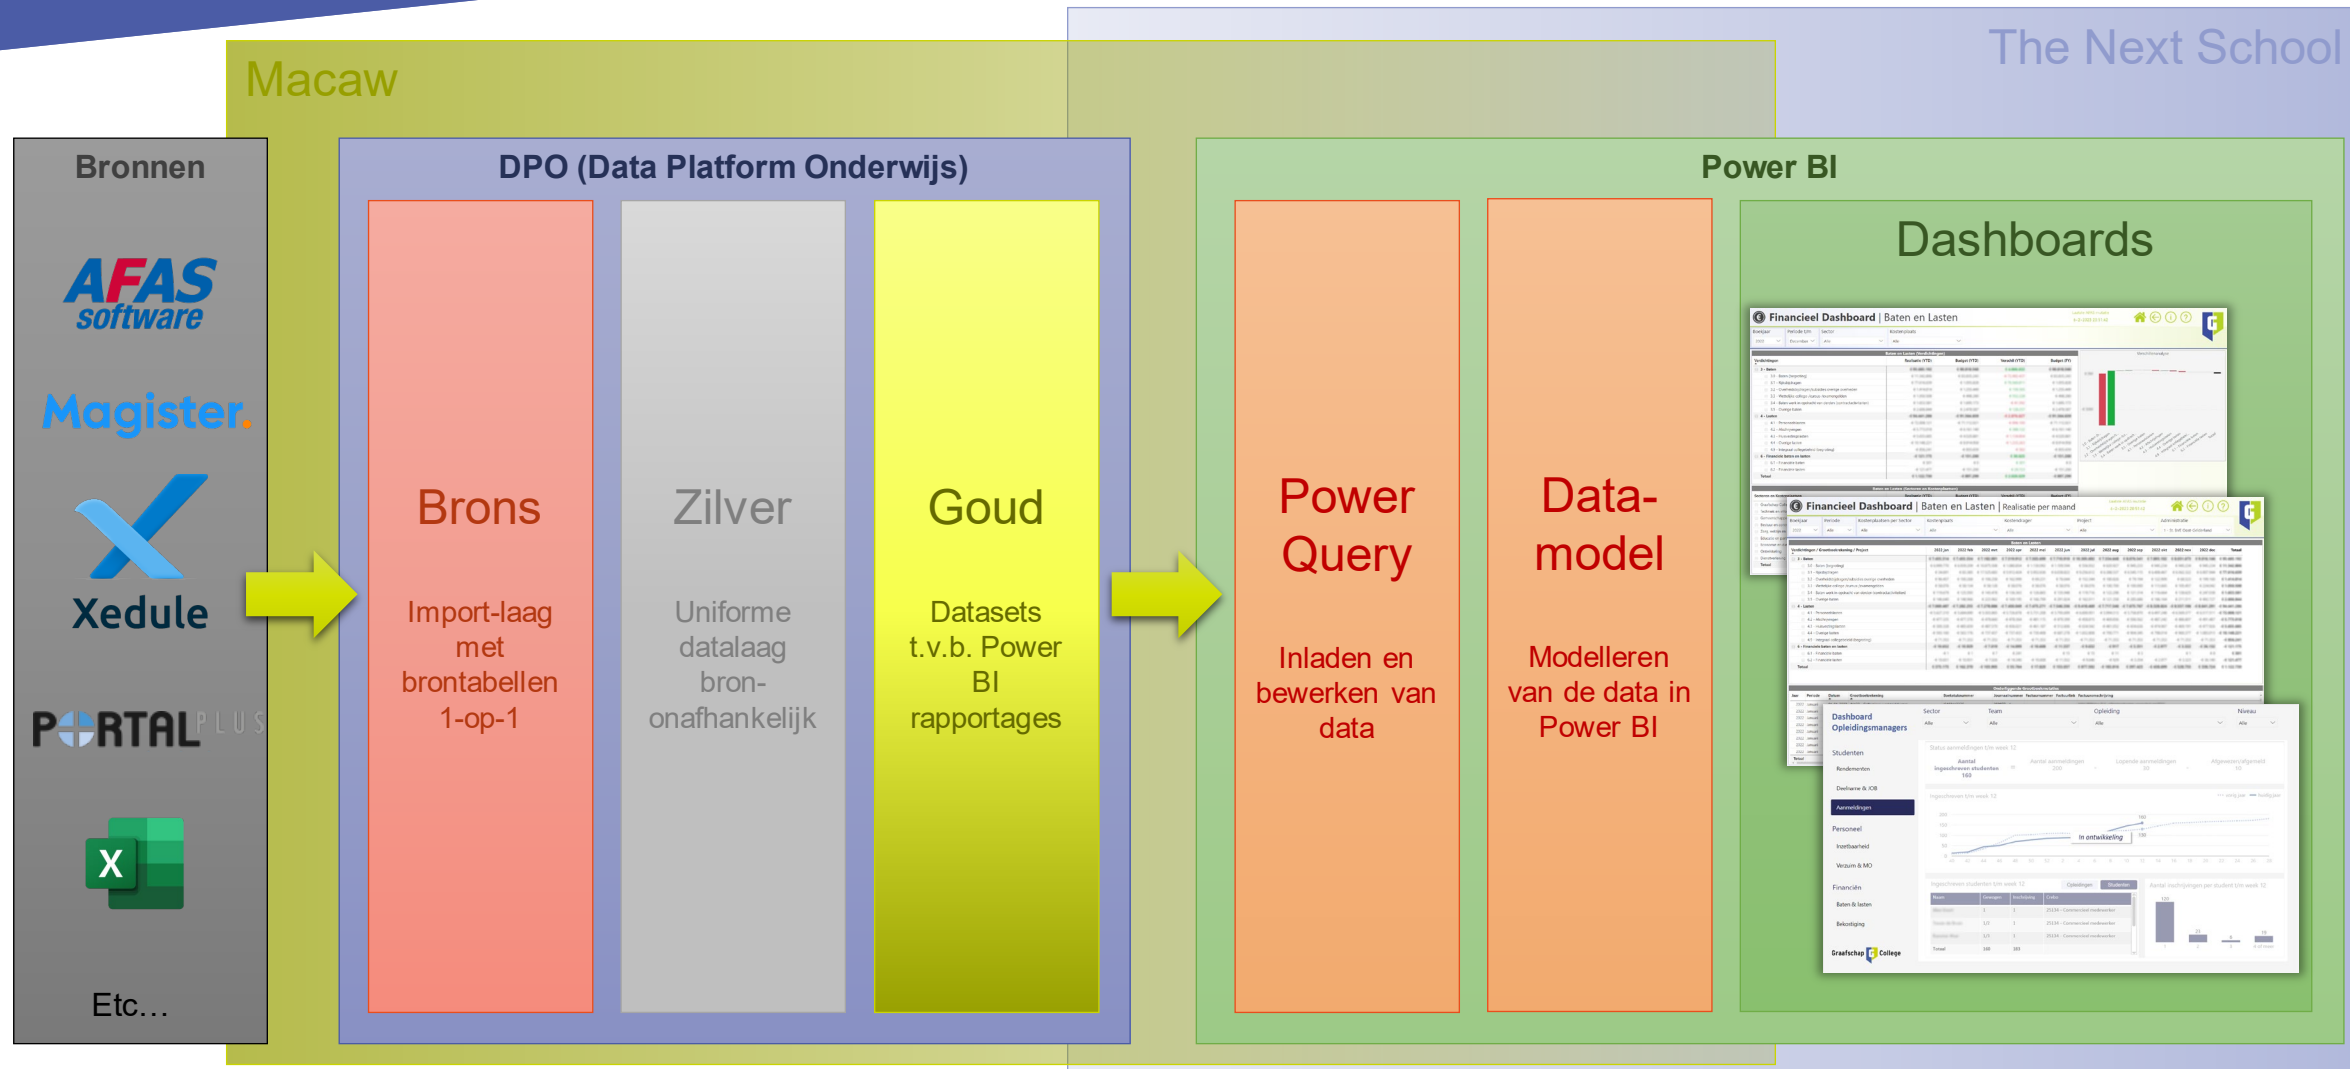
The Next School

Macaw

Bronnen

AFAS software

Magister.

Xedule

PORTAL PLUS

X

Etc…

DPO (Data Platform Onderwijs)

Brons

Import-laag met brontabellen 1-op-1

Zilver

Uniforme datalaag bron-onafhankelijk

Goud

Datasets t.v.b. Power BI rapportages

Power BI

Power Query

Inladen en bewerken van data

Data-model

Modelleren van de data in Power BI

Dashboards

Financieel Dashboard | Baten en Lasten

Financieel Dashboard | Baten en Lasten | Realisatie per maand

Dashboard Opleidingsmanagers

Studenten

Personeel

Financiën

Graafschap College